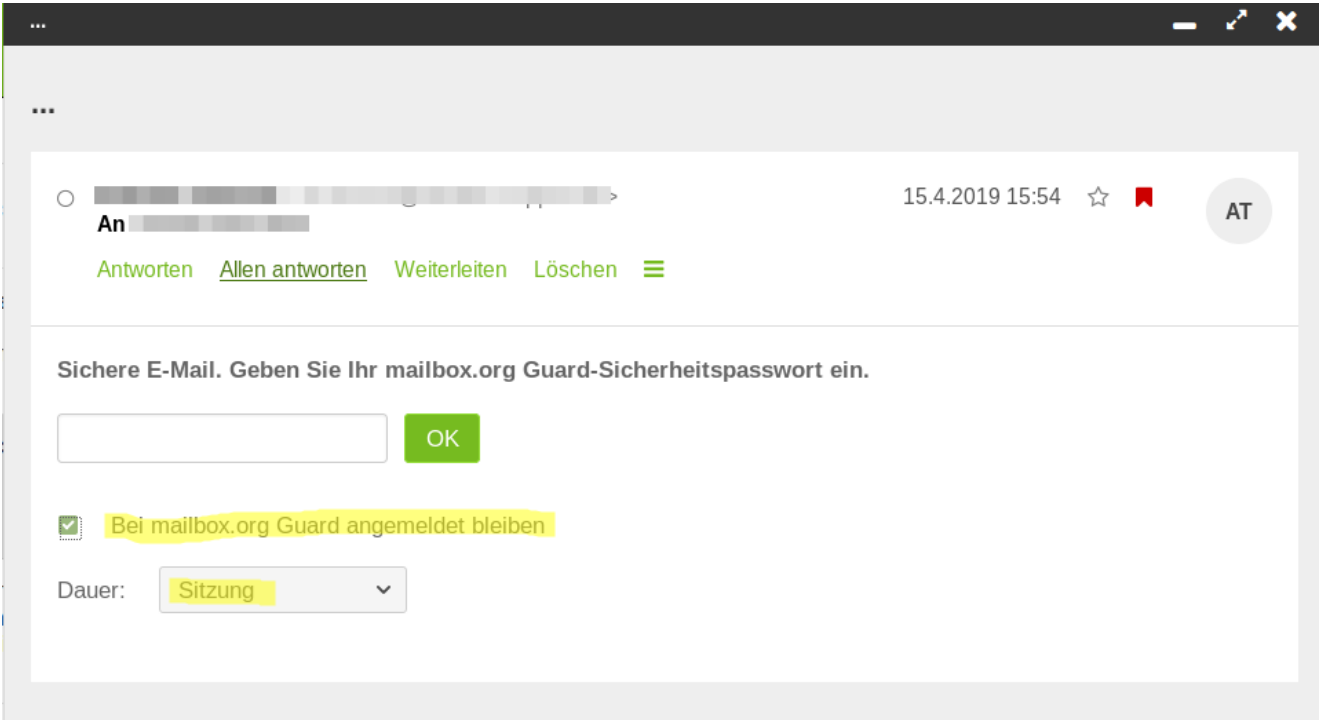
...

...

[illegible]

An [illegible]

15.4.2019 15:54

AT

Antworten Allen antworten Weiterleiten Löschen

Sichere E-Mail. Geben Sie Ihr mailbox.org Guard-Sicherheitspasswort ein.

OK

Bei mailbox.org Guard angemeldet bleiben

Dauer: Sitzung